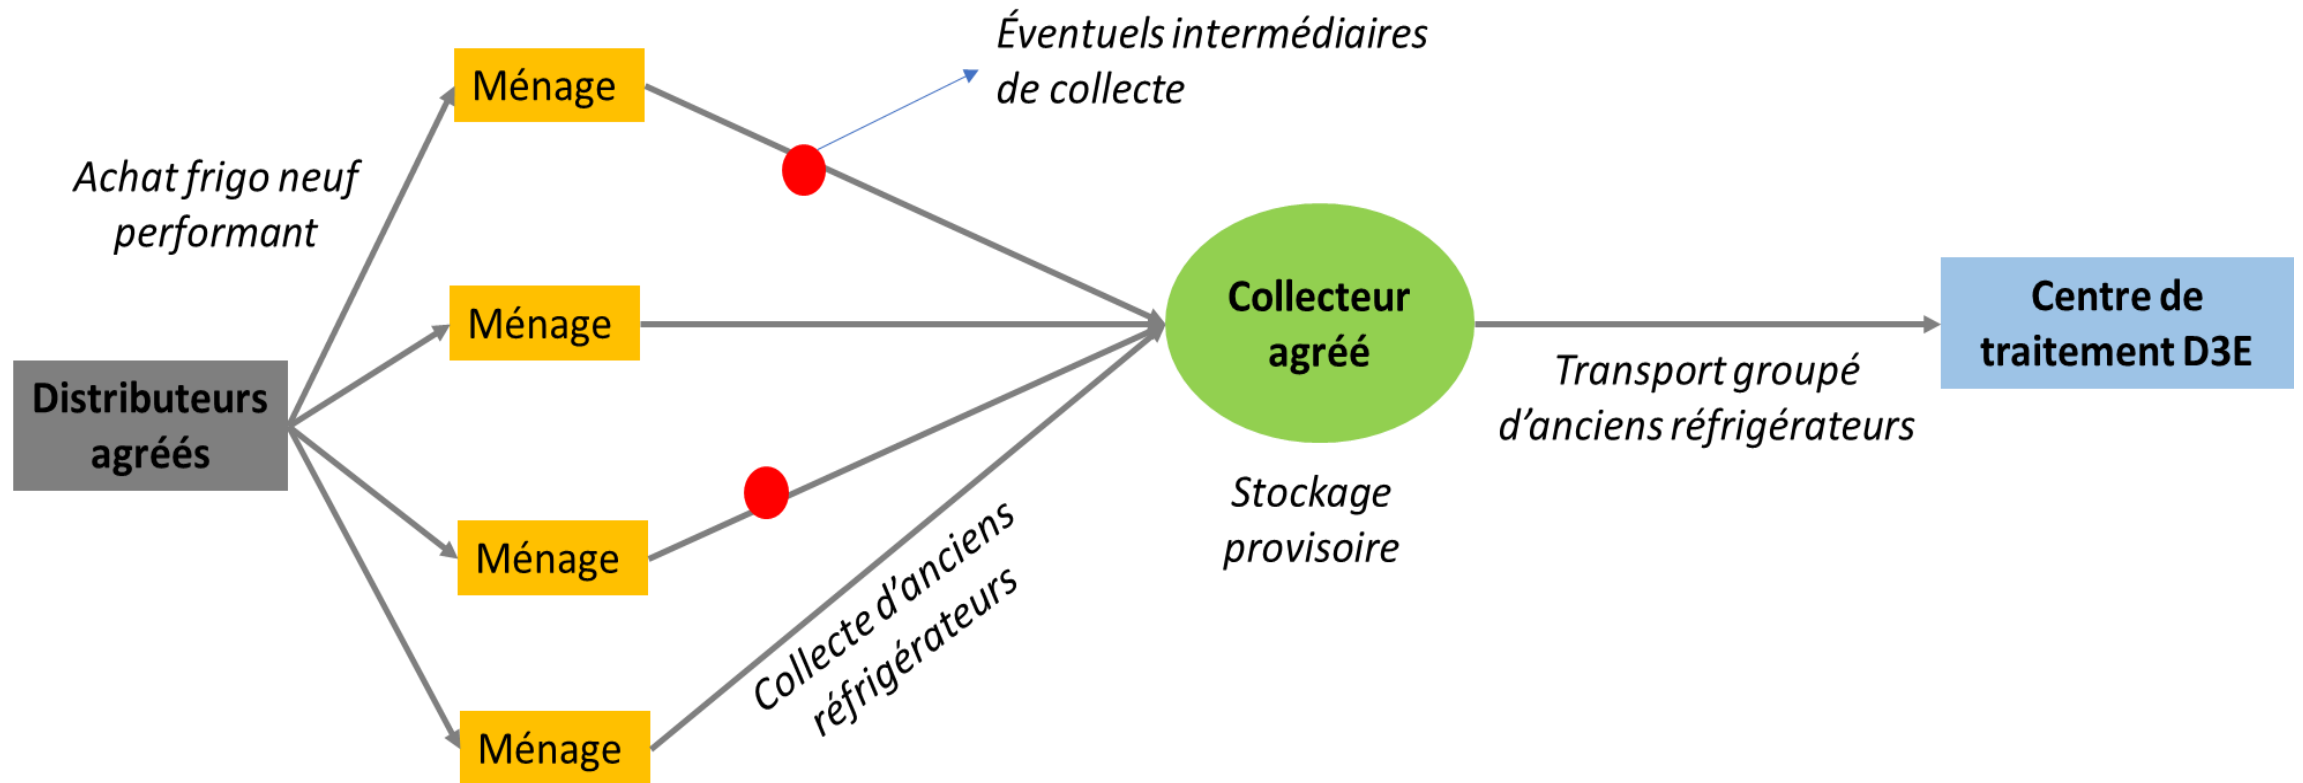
Éventuels intermédiaires de collecte

Ménage

Achat frigo neuf performant

Ménage

Distributeurs agréés

Ménage

Ménage

Collecte d'anciens réfrigérateurs

Collecteur agréé

Stockage provisoire

Transport groupé d'anciens réfrigérateurs

Centre de traitement D3E